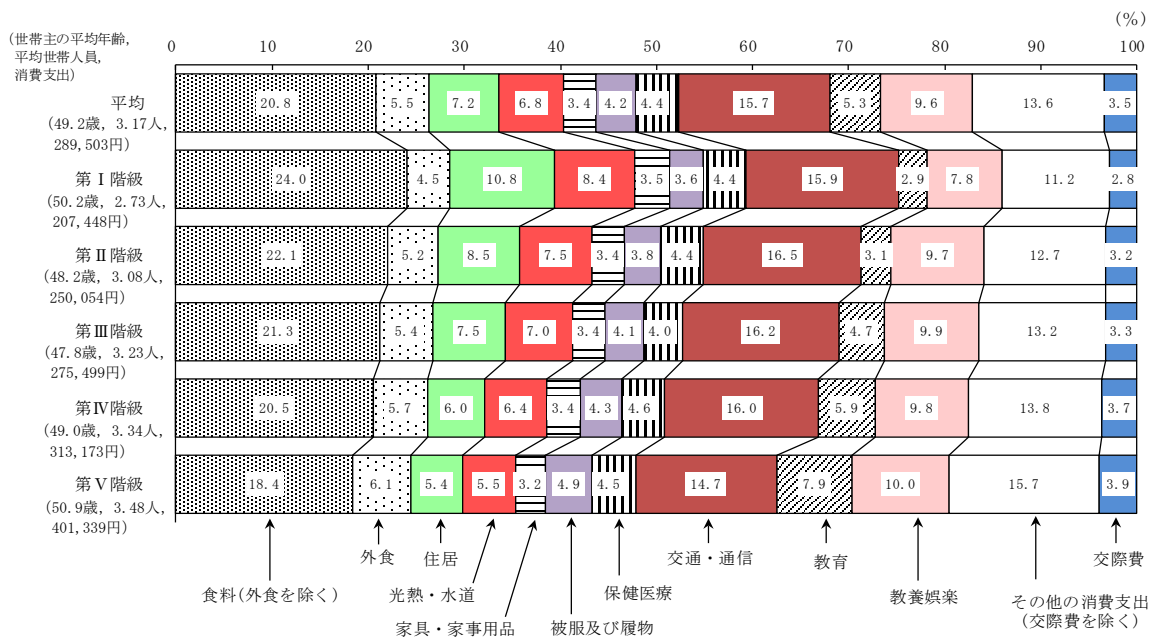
(%)

(世帯主の平均年齢,
平均世帯人員,
消費支出)

0 10 20 30 40 50 60 70 80 90 100

平均
(49.2歳, 3.17人, 289,503円)
20.8 5.5 7.2 6.8 3.4 4.2 4.4 15.7 5.3 9.6 13.6 3.5

第Ⅰ階級
(50.2歳, 2.73人, 207,448円)
24.0 4.5 10.8 8.4 3.5 3.6 4.4 15.9 2.9 7.8 11.2 2.8

第Ⅱ階級
(48.2歳, 3.08人, 250,054円)
22.1 5.2 8.5 7.5 3.4 3.8 4.4 16.5 3.1 9.7 12.7 3.2

第Ⅲ階級
(47.8歳, 3.23人, 275,499円)
21.3 5.4 7.5 7.0 3.4 4.1 4.0 16.2 4.7 9.9 13.2 3.3

第Ⅳ階級
(49.0歳, 3.34人, 313,173円)
20.5 5.7 6.0 6.4 3.4 4.3 4.6 16.0 5.9 9.8 13.8 3.7

第Ⅴ階級
(50.9歳, 3.48人, 401,339円)
18.4 6.1 5.4 5.5 3.2 4.9 4.5 14.7 7.9 10.0 15.7 3.9

食料(外食を除く)
外食
住居
光熱・水道
家具・家事用品
被服及び履物
保健医療
交通・通信
教育
教養娯楽
その他の消費支出
(交際費を除く)
交際費